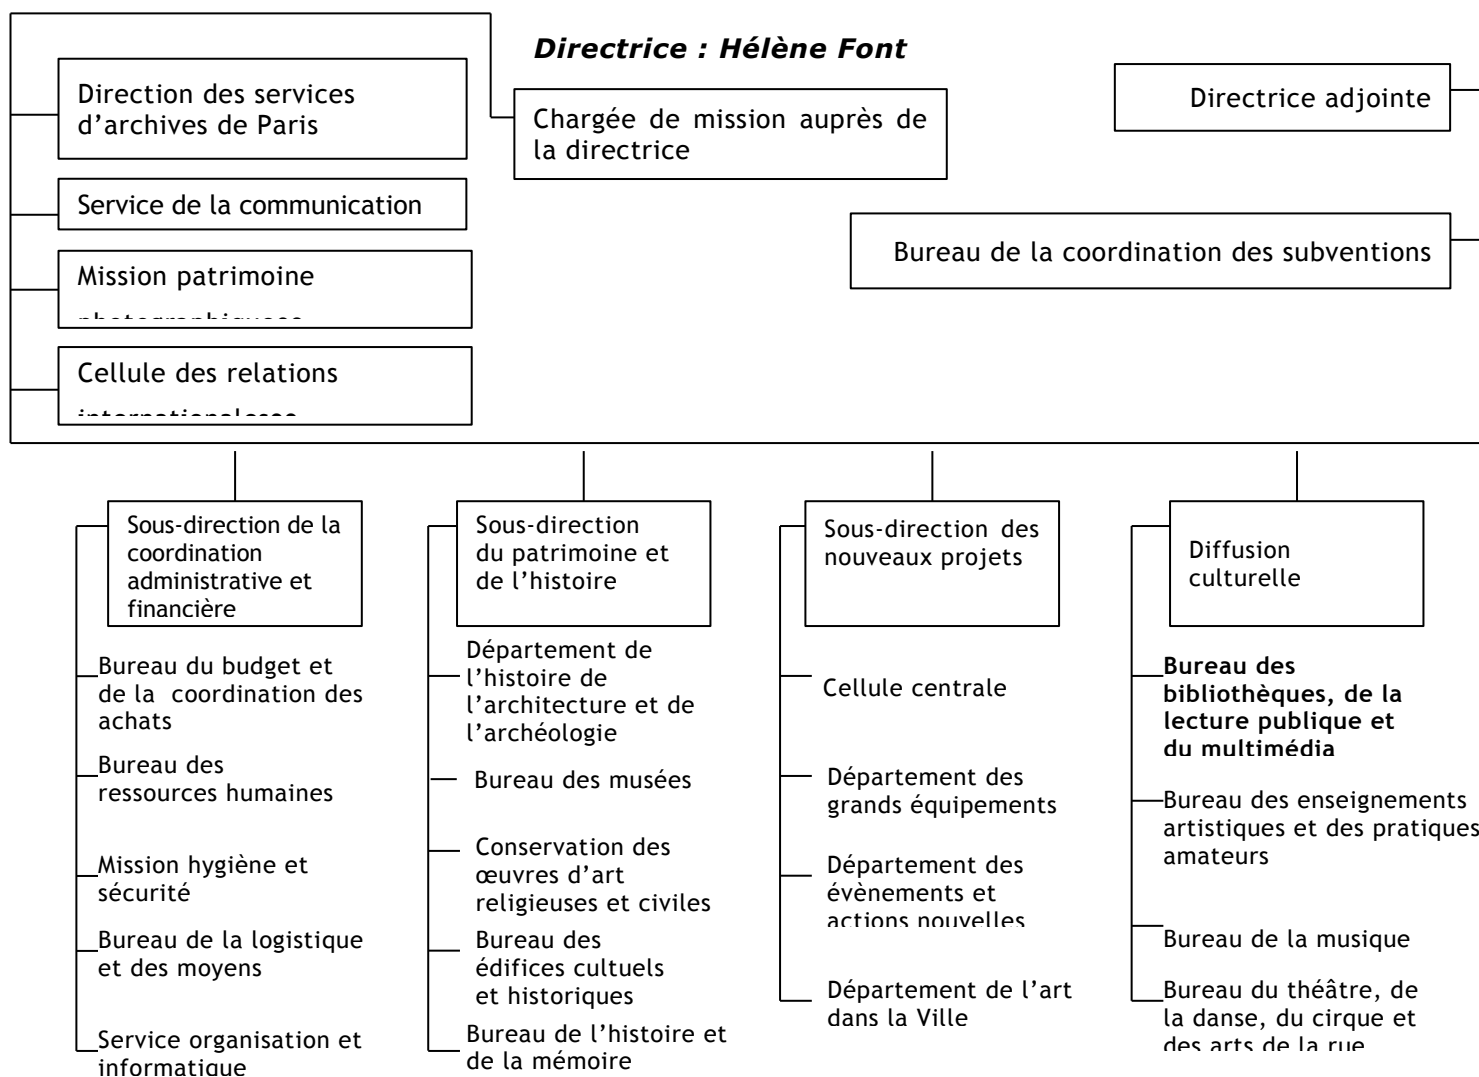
Directrice : Hélène Font

Direction des services d'archives de Paris

Service de la communication

Mission patrimoine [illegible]

Cellule des relations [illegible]

Chargée de mission auprès de la directrice

Directrice adjointe

Bureau de la coordination des subventions

Sous-direction de la coordination administrative et financière

Bureau du budget et de la coordination des achats

Bureau des ressources humaines

Mission hygiène et sécurité

Bureau de la logistique et des moyens

Service organisation et informatique

Sous-direction du patrimoine et de l'histoire

Département de l'histoire de l'architecture et de l'archéologie

Bureau des musées

Conservation des œuvres d'art religieuses et civiles

Bureau des édifices cultuels et historiques

Bureau de l'histoire et de la mémoire

Sous-direction des nouveaux projets

Cellule centrale

Département des grands équipements

Département des évènements et actions nouvelles

Département de l'art dans la Ville

Diffusion culturelle

**Bureau des bibliothèques, de la lecture publique et du multimédia**

Bureau des enseignements artistiques et des pratiques amateurs

Bureau de la musique

Bureau du théâtre, de la danse, du cirque et des arts de la rue